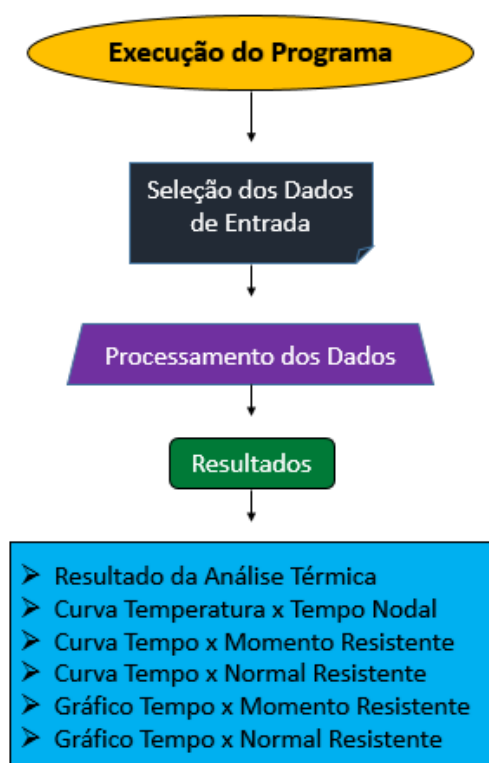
Execução do Programa

Seleção dos Dados de Entrada

Processamento dos Dados

Resultados

- Resultado da Análise Térmica
- Curva Temperatura x Tempo Nodal
- Curva Tempo x Momento Resistente
- Curva Tempo x Normal Resistente
- Gráfico Tempo x Momento Resistente
- Gráfico Tempo x Normal Resistente